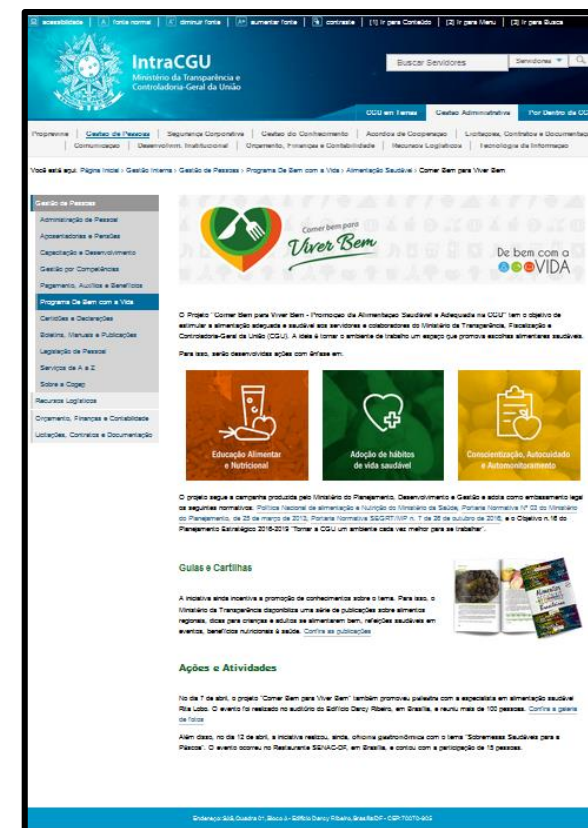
acessibilidade | fonte normal | diminuir fonte | aumentar fonte | contraste | [1] Ir para Conteúdo | [2] Ir para Menu | [3] Ir para Busca

IntraCGU
Ministério da Transparência e Controladoria-Geral da União

Buscar Servidores | Servidores

CGU em Temas | Gestão Administrativa | Por Dentro da CG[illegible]

Programa | Gestão de Pessoas | Segurança Corporativa | Gestão do Conhecimento | Acordos de Cooperação | Licitações, Contratos e Documentação | Comunicação | Desenvolvim. Institucional | Orçamento, Finanças e Contabilidade | Recursos Logísticos | Tecnologia da Informação

Você está aqui: Página Inicial › Gestão Interna › Gestão de Pessoas › Programa De Bem com a Vida › Alimentação Saudável › Comer Bem para Viver Bem

Gestão de Pessoas
Administração de Pessoal
Aposentadorias e Pensões
Capacitação e Desenvolvimento
Gestão por Competências
Pagamento, Auxílios e Benefícios
Programa De Bem com a Vida
Certidões e Declarações
Boletins, Manuais e Publicações
Legislação de Pessoal
Serviços de A a Z
Sobre a Cogep
Recursos Logísticos
Orçamento, Finanças e Contabilidade
Licitações, Contratos e Documentação

Comer bem para Viver Bem

De bem com a VIDA

O Projeto "Comer Bem para Viver Bem - Promoção da Alimentação Saudável e Adequada na CGU" tem o objetivo de estimular a alimentação adequada e saudável aos servidores e colaboradores do Ministério da Transparência, Fiscalização e Controladoria-Geral da União (CGU). A ideia é tornar o ambiente de trabalho um espaço que promova escolhas alimentares saudáveis.

Para isso, serão desenvolvidas ações com ênfase em:

Educação Alimentar e Nutricional
Adoção de hábitos de vida saudável
Conscientização, Autocuidado e Automonitoramento

O projeto segue a campanha produzida pelo Ministério do Planejamento, Desenvolvimento e Gestão e adota como embasamento legal os seguintes normativos: Política Nacional de alimentação e Nutrição do Ministério da Saúde, Portaria Normativa Nº 03 do Ministério do Planejamento, de 25 de março de 2013, Portaria Normativa SEGRT/MP n. 7 de 28 de outubro de 2016, e o Objetivo n.16 do Planejamento Estratégico 2016-2019 "Tornar a CGU um ambiente cada vez melhor para se trabalhar".

Guias e Cartilhas

A iniciativa ainda incentiva a promoção de conhecimentos sobre o tema. Para isso, o Ministério da Transparência disponibiliza uma série de publicações sobre alimentos regionais, dicas para crianças e adultos se alimentarem bem, refeições saudáveis em eventos, benefícios nutricionais à saúde. Confira as publicações

Ações e Atividades

No dia 7 de abril, o projeto "Comer Bem para Viver Bem" também promoveu palestra com a especialista em alimentação saudável Rita Lobo. O evento foi realizado no auditório do Edifício Darcy Ribeiro, em Brasília, e reuniu mais de 100 pessoas. Confira a galeria de fotos

Além disso, no dia 12 de abril, a iniciativa realizou, ainda, oficina gastronômica com o tema "Sobremesas Saudáveis para a Páscoa". O evento ocorreu no Restaurante SENAC-DF, em Brasília, e contou com a participação de 15 pessoas.

Endereço: SAS, Quadra 01, Bloco A - Edifício Darcy Ribeiro, Brasília/DF - CEP: 70070-905